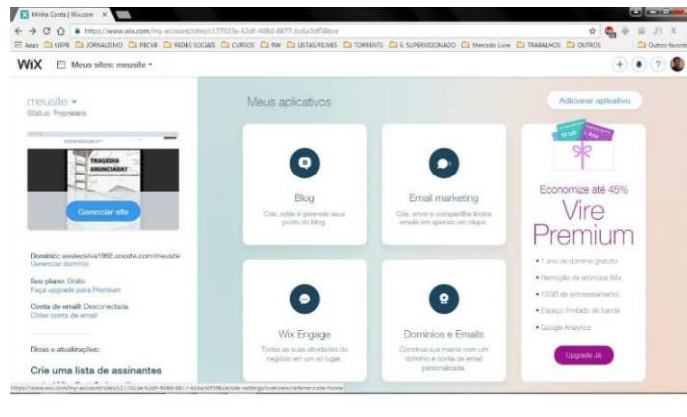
Minha Conta | Wix.com ×

https://www.wix.com/my-account/sites/c177023e-62df-408d-8877-bc6a3df58bce

Apps  UEPB  JORNALISMO  PROVIR  REDES SOCIAIS  CURSOS  RW  LISTAS/FILMES  TORRENTS  E. SUPERVISIONADO  Mercado Livre  TRABALHOS  OUTROS  Outros favoritos

WiX  Meus sites: meusite

meusite
Status: Proprietário

TRAGÉDIA ANUNCIADA?

Gerenciar site

Domínio: wesleysilva1992.wixsite.com/meusite
Gerenciar domínio

Seu plano: Grátis
Faça upgrade para Premium

Conta de email: Desconectada
Obter conta de email

Dicas e atualizações:

Crie uma lista de assinantes

Meus aplicativos

Adicionar aplicativo

Blog
Crie, edite e gerencie seus posts do blog

Email marketing
Crie, envie e compartilhe lindos emails em apenas um clique

Wix Engage
Todos as suas atividades do negócio em um só lugar

Domínios e Emails
Construa sua marca com um domínio e conta de email personalizada

Economize até 45%
Vire Premium

• 1 ano de domínio gratuito
• Remoção de anúncios Wix
• 10GB de armazenamento
• Espaço ilimitado de banda
• Google Analytics

Upgrade Já

https://www.wix.com/my-account/sites/c177023e-62df-408d-8877-bc6a3df58bce/site-settings/overview/referrer=site-home